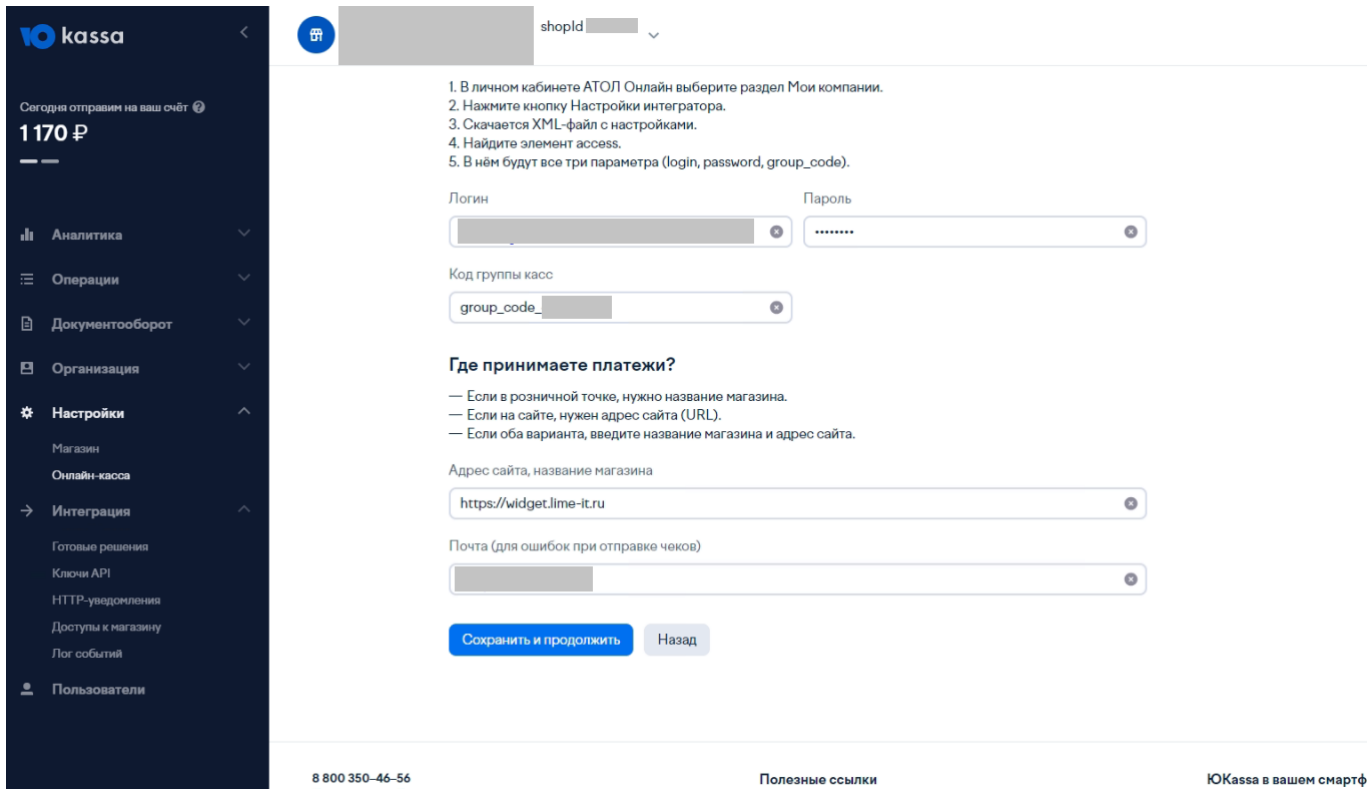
kassa

Сегодня отправим на ваш счёт
1 170 ₽

Аналитика
Операции
Документооборот
Организация
Настройки
Магазин
Онлайн-касса
Интеграция
Готовые решения
Ключи API
HTTP-уведомления
Доступы к магазину
Лог событий
Пользователи

shopId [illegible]

1. В личном кабинете АТОЛ Онлайн выберите раздел Мои компании.
2. Нажмите кнопку Настройки интегратора.
3. Скачается XML-файл с настройками.
4. Найдите элемент access.
5. В нём будут все три параметра (login, password, group_code).

Логин

Пароль
••••••••

Код группы касс
group_code_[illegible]

Где принимаете платежи?

— Если в розничной точке, нужно название магазина.
— Если на сайте, нужен адрес сайта (URL).
— Если оба варианта, введите название магазина и адрес сайта.

Адрес сайта, название магазина
https://widget.lime-it.ru

Почта (для ошибок при отправке чеков)

Сохранить и продолжить
Назад

8 800 350–46–56
Полезные ссылки
ЮKassa в вашем смартф